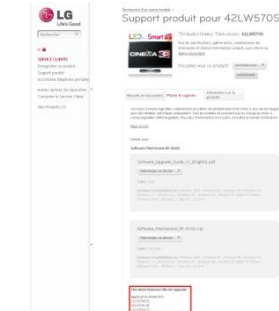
LG
Life's Good

Rechercher

SERVICE CLIENTS
Enregistrer un produit
Support produit
Assistance téléphonique
Autres options de réparation
Contacter le Service Client
Nos Produits LG

Recherche d'un autre modèle
Support produit pour 42LW570S

LED Smart TV
CINEMA 3D

Téléviseurs Téléviseur 42LW570S

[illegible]

Possédez-vous ce produit?

Résumé de la fiche Pilotes & logiciels Informations sur la garantie

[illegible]

Software Plateforme de Mode

Software_Upgrade_Guide_in_English.pdf

Télécharger le dossier

Software_Plateforme_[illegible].zip

Télécharger le dossier

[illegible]